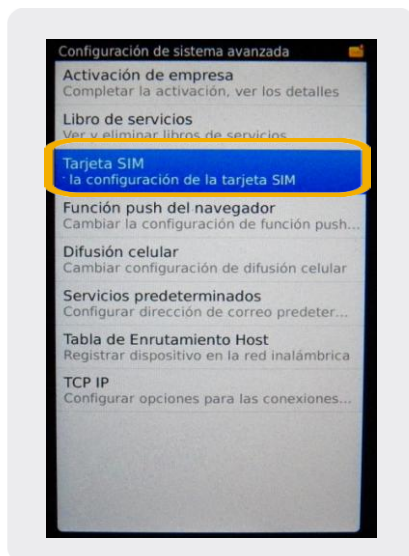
Configuración de sistema avanzada

Activación de empresa
Completar la activación, ver los detalles

Libro de servicios
Ver y eliminar libros de servicios

Tarjeta SIM
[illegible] la configuración de la tarjeta SIM

Función push del navegador
Cambiar la configuración de función push...

Difusión celular
Cambiar configuración de difusión celular

Servicios predeterminados
Configurar dirección de correo predeter...

Tabla de Enrutamiento Host
Registrar dispositivo en la red inalámbrica

TCP IP
Configurar opciones para las conexiones...